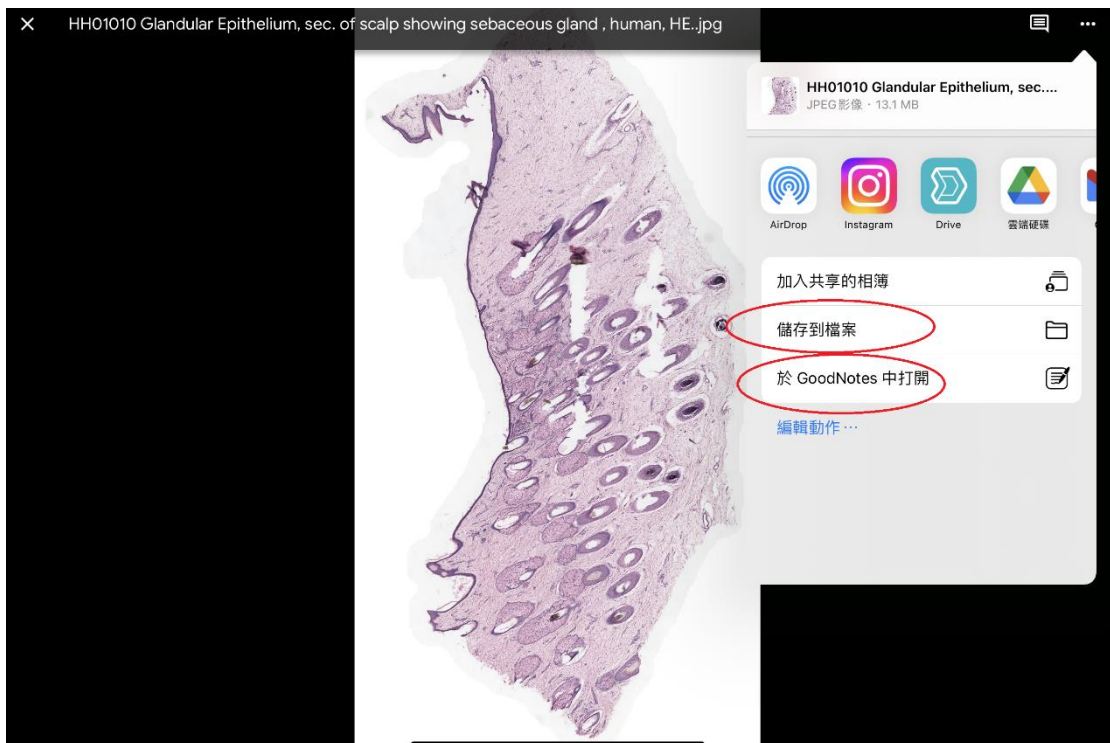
✕ HH01010 Glandular Epithelium, sec. of scalp showing sebaceous gland , human, HE..jpg

HH01010 Glandular Epithelium, sec....
JPEG影像 · 13.1 MB

AirDrop
Instagram
Drive
雲端硬碟

加入共享的相簿
儲存到檔案
於 GoodNotes 中打開
編輯動作⋯